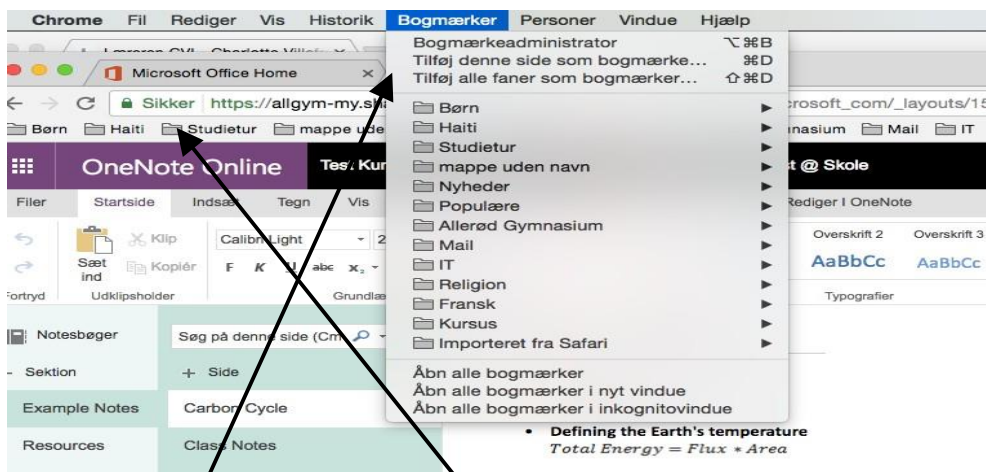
Chrome Fil Rediger Vis Historik Bogmærker Personer Vindue Hjælp

Microsoft Office Home

Sikker https://allgym-my.sh

Børn Haiti Studietur mappe ude

OneNote Online Test Kur

Filer Startside Indsæt Tegn Vis

Klip Calibri Light Sæt ind Kopiér F K U abc $x_2$

Fortryd Udklipsholder Grundlæ

Notesbøger Søg på denne side (Cm

Sektion + Side

Example Notes Carbon Cycle

Resources Class Notes

Bogmærkeadministrator ⌥⌘B
Tilføj denne side som bogmærke... ⌘D
Tilføj alle faner som bogmærker... ⇧⌘D
Børn
Haiti
Studietur
mappe uden navn
Nyheder
Populære
Allerød Gymnasium
Mail
IT
Religion
Fransk
Kursus
Importeret fra Safari
Åbn alle bogmærker
Åbn alle bogmærker i nyt vindue
Åbn alle bogmærker i inkognitovindue

crosoft_com/_layouts/15

nasium Mail IT

t @ Skole

Rediger I OneNote

Overskrift 2 Overskrift 3
AaBbCc AaBbCc
Typografier

• Defining the Earth's temperature
$Total\ Energy = Flux * Area$